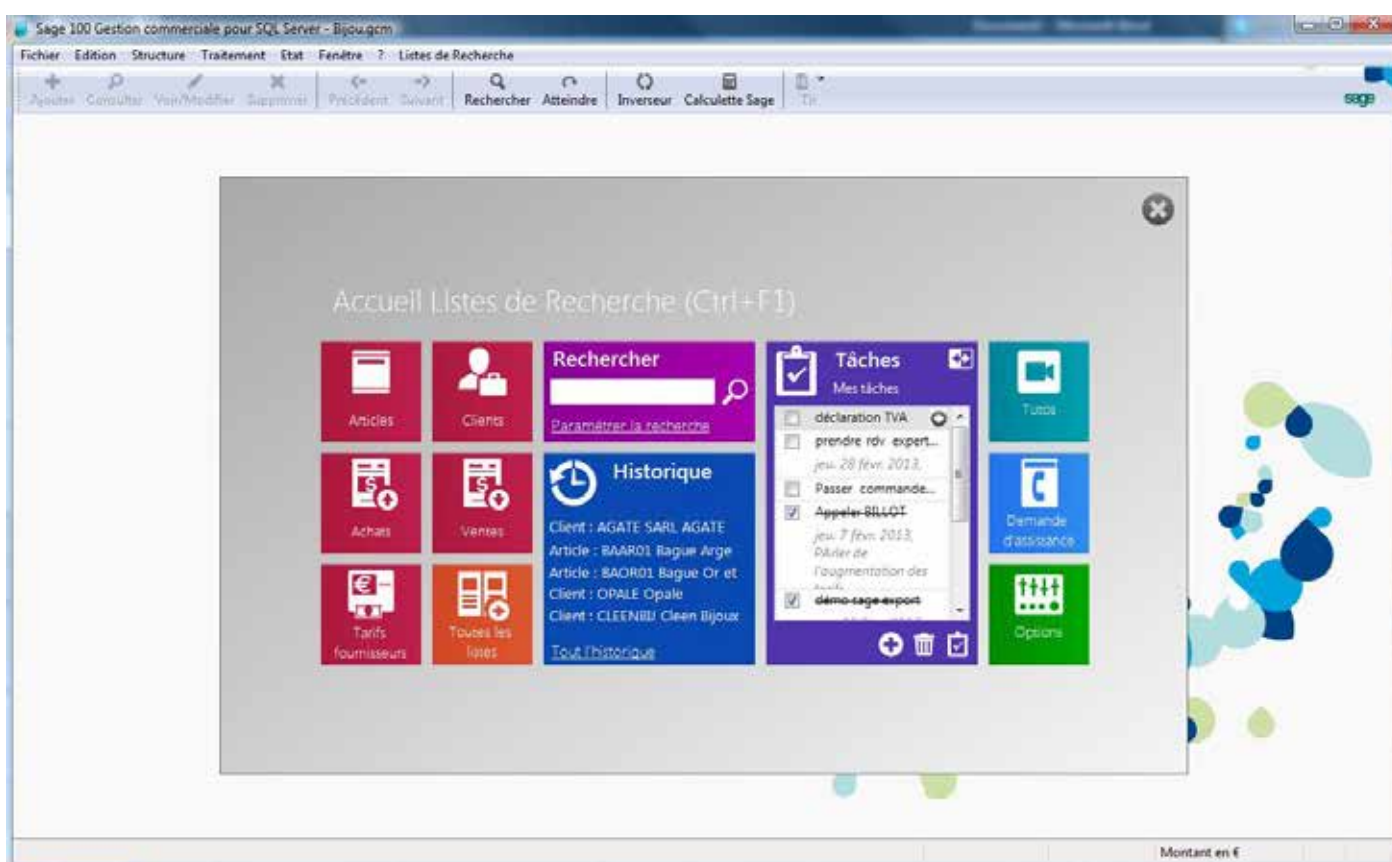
Sage 100 Gestion commerciale pour SQL Server - Bijou.gcm

Fichier Edition Structure Traitement Etat Fenêtre ? Listes de Recherche

Ajouter Consulter Voir/Modifier Supprimer Précédent Suivant Rechercher Atteindre Inverseur Calculette Sage Tri

sage

Accueil Listes de Recherche (Ctrl+F1)

Articles

Clients

Rechercher

Paramétrer la recherche

Tâches

Mes tâches

déclaration TVA

prendre rdv expert...

jeu. 28 févr. 2013,

Passer commande...

~~Appeler BILLOT~~

jeu. 7 févr. 2013, PArler de l'augmentation des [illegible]

~~démo sage export~~

Tutos

Achats

Ventes

Historique

Client : AGATE SARL AGATE

Article : BAAR01 Bague Arge

Article : BAOR01 Bague Or et

Client : OPALE Opale

Client : CLEENBIJ Cleen Bijoux

Tout l'historique

Demande d'assistance

Tarifs fournisseurs

Toutes les listes

Options

Montant en €